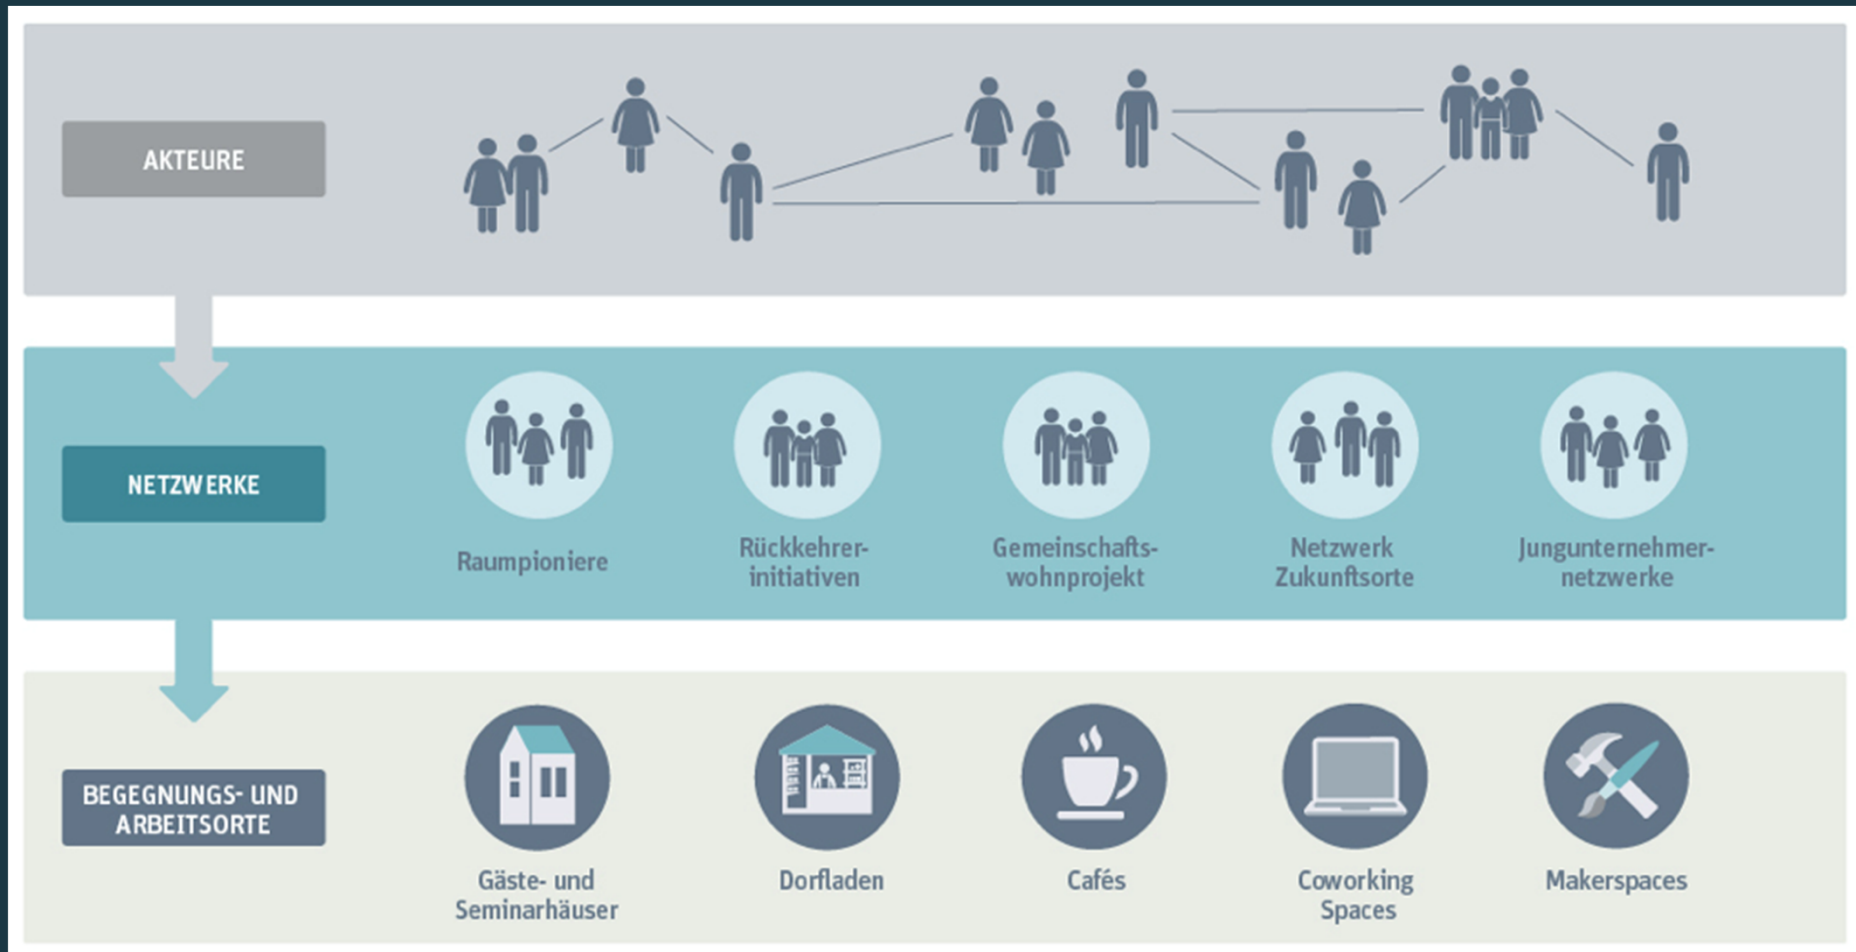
AKTEURE

NETZWERKE

Raumpioniere

Rückkehrerinitiativen

Gemeinschaftswohnprojekt

Netzwerk Zukunftsorte

Jungunternehmernetzwerke

BEGEGNUNGS- UND ARBEITSORTE

Gäste- und Seminarhäuser

Dorfladen

Cafés

Coworking Spaces

Makerspaces